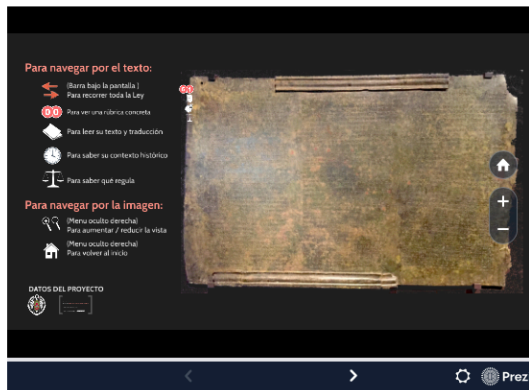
Para navegar por el texto:

(Barra bajo la pantalla)
Para recorrer toda la Ley

Para ver una rúbrica concreta

Para leer su texto y traducción

Para saber su contexto histórico

Para saber qué regula

Para navegar por la imagen:

(Menú oculto derecha)
Para aumentar / reducir la vista

(Menú oculto derecha)
Para volver al inicio

DATOS DEL PROYECTO

+
–

Prez